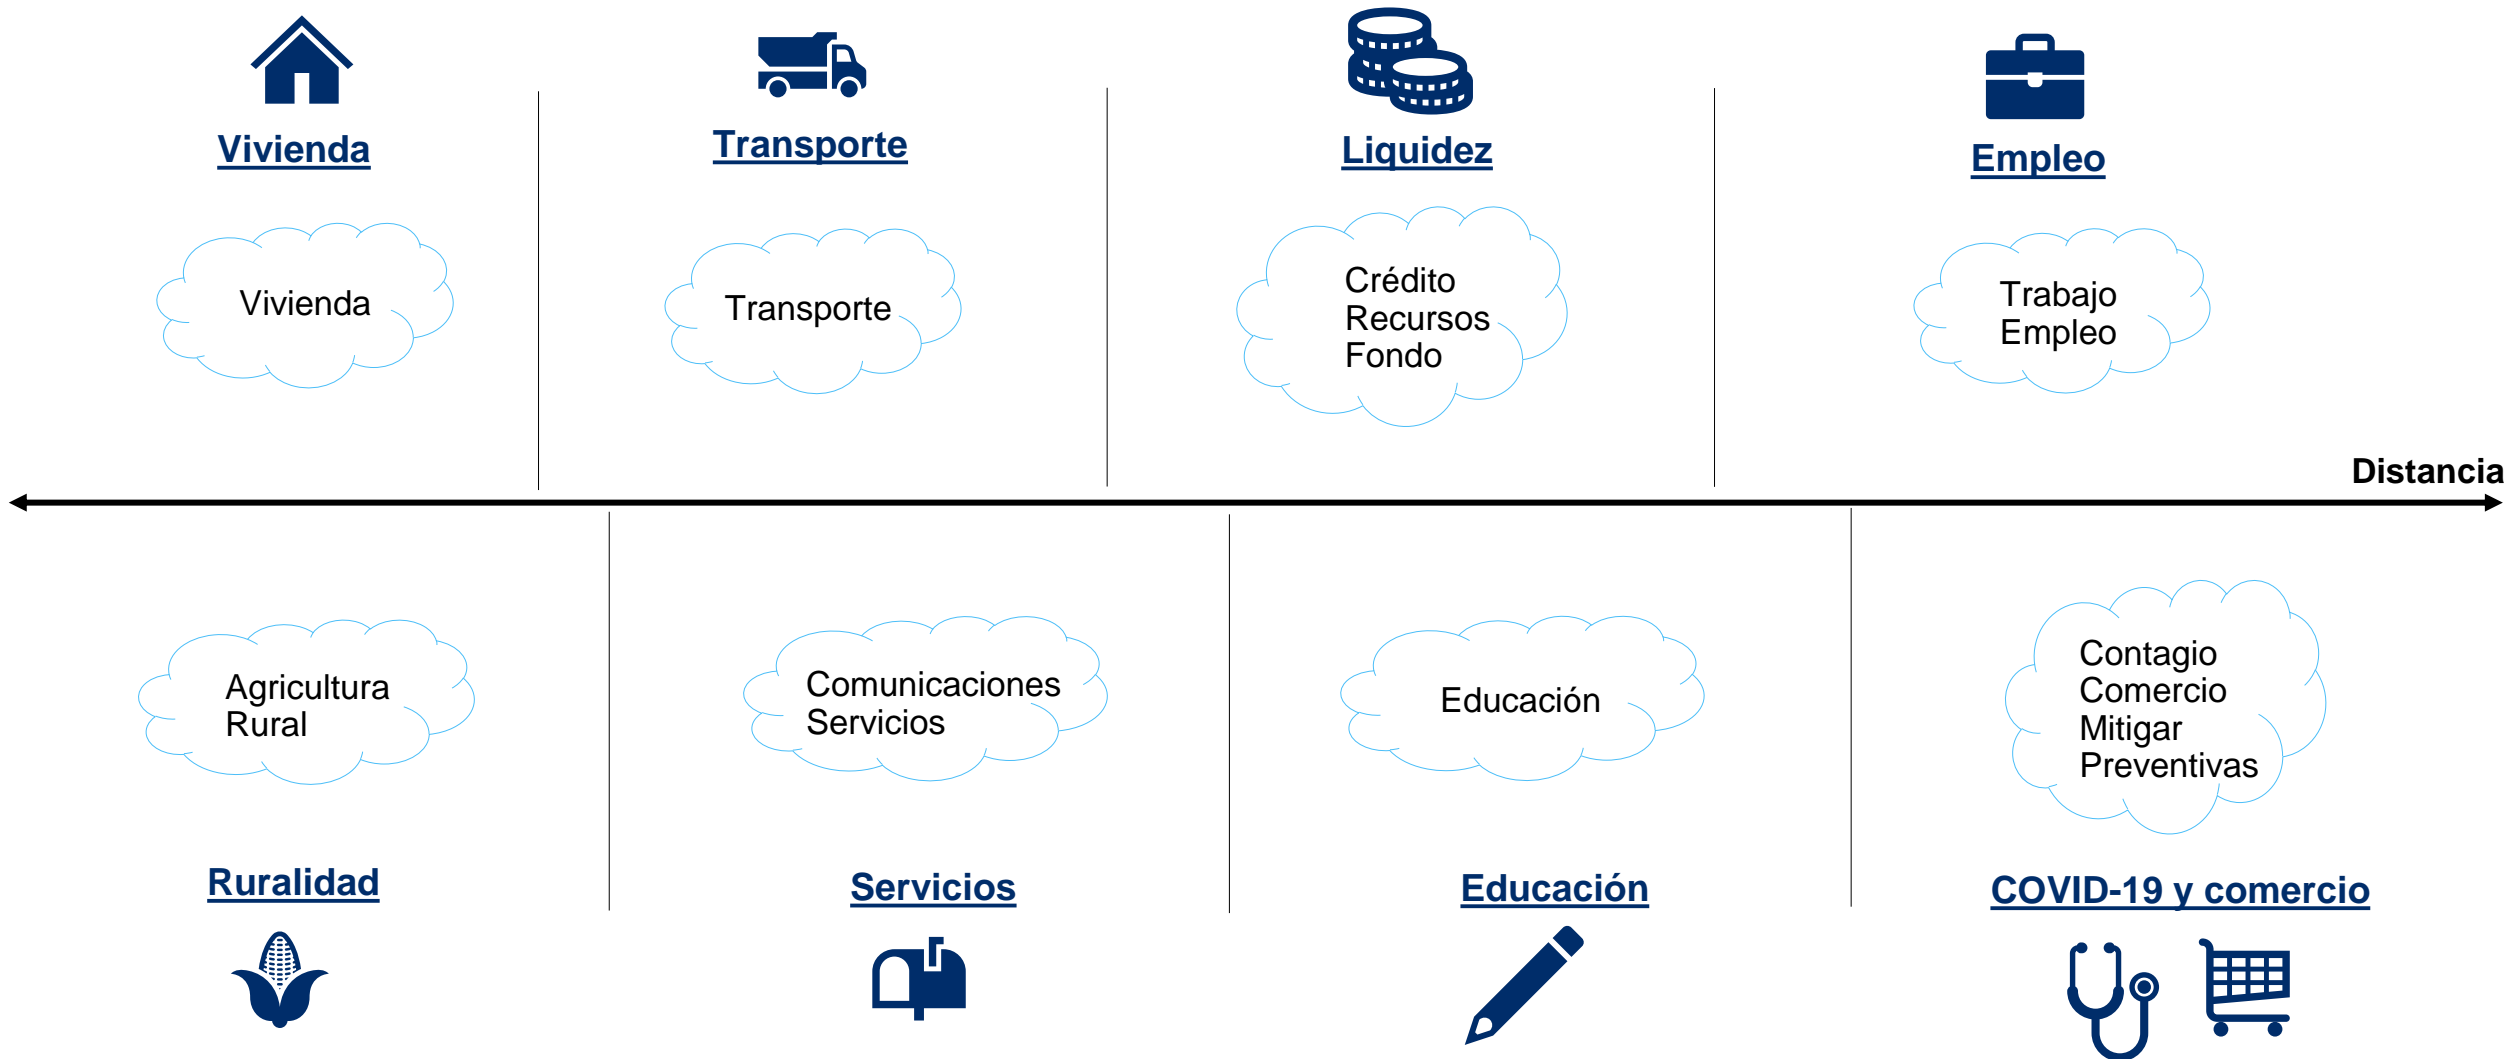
Vivienda

Vivienda

Transporte

Transporte

Liquidez

Crédito
Recursos
Fondo

Empleo

Trabajo
Empleo

Distancia

Agricultura
Rural

Ruralidad

Comunicaciones
Servicios

Servicios

Educación

Educación

Contagio
Comercio
Mitigar
Preventivas

COVID-19 y comercio